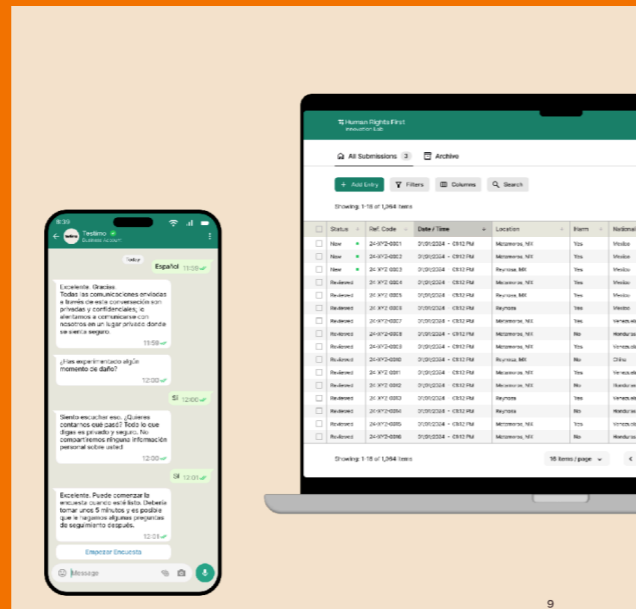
9:30
Testimo
Business Account

Today

Español 11:09

Excelente. Gracias. Todas las comunicaciones enviadas a través de esta conversación son privadas y confidenciales, lo alentamos a comunicarse con nosotros en un lugar privado donde se sienta seguro. 11:09

¿Has experimentado algún momento de daño? 12:00

Sí 12:00

Siento escuchar eso. ¿Quieres contarnos qué pasó? Todo lo que digas es privado y seguro. No compartiremos ninguna información personal sobre usted 12:00

Sí 12:01

Excelente. Puede comenzar la encuesta cuando esté listo. Debería tomar unos 5 minutos y es posible que le hagamos algunas preguntas de seguimiento después. 12:01

Empezar Encuesta

Message

Human Rights First
Innovation Lab

All Submissions 3
Archivo

+ Add Entry
Filters
Columns
Search

Showing: 1-16 of 1,064 Items

| | Status | Ref. Code | Date / Time | Location | Harm | National |
|---|---|---|---|---|---|---|
| | New | 24-XYZ-0001 | 31/01/2024 - 03:12 PM | Matamoros, MX | Yes | Mexico |
| | New | 24-XYZ-0002 | 31/01/2024 - 03:12 PM | Matamoros, MX | Yes | Mexico |
| | New | 24-XYZ-0003 | 31/01/2024 - 03:12 PM | Reynosa, MX | Yes | Mexico |
| | Reviewed | 24-XYZ-0004 | 31/01/2024 - 03:12 PM | Matamoros, MX | Yes | Mexico |
| | Reviewed | 24-XYZ-0005 | 31/01/2024 - 03:12 PM | Reynosa, MX | Yes | Mexico |
| | Reviewed | 24-XYZ-0006 | 31/01/2024 - 03:12 PM | Reynosa | Yes | Mexico |
| | Reviewed | 24-XYZ-0007 | 31/01/2024 - 03:12 PM | Matamoros, MX | Yes | Venezuela |
| | Reviewed | 24-XYZ-0008 | 31/01/2024 - 03:12 PM | Matamoros, MX | No | Honduras |
| | Reviewed | 24-XYZ-0009 | 31/01/2024 - 03:12 PM | Matamoros, MX | Yes | Venezuela |
| | Reviewed | 24-XYZ-0010 | 31/01/2024 - 03:12 PM | Reynosa, MX | No | China |
| | Reviewed | 24-XYZ-0011 | 31/01/2024 - 03:12 PM | Matamoros, MX | Yes | Venezuela |
| | Reviewed | 24-XYZ-0012 | 31/01/2024 - 03:12 PM | Matamoros, MX | No | Honduras |
| | Reviewed | 24-XYZ-0013 | 31/01/2024 - 03:12 PM | Reynosa | Yes | Venezuela |
| | Reviewed | 24-XYZ-0014 | 31/01/2024 - 03:12 PM | Reynosa | No | Honduras |
| | Reviewed | 24-XYZ-0015 | 31/01/2024 - 03:12 PM | Matamoros, MX | Yes | Venezuela |
| | Reviewed | 24-XYZ-0016 | 31/01/2024 - 03:12 PM | Matamoros, MX | No | Honduras |

Showing: 1-16 of 1,064 Items
16 Items / page

9